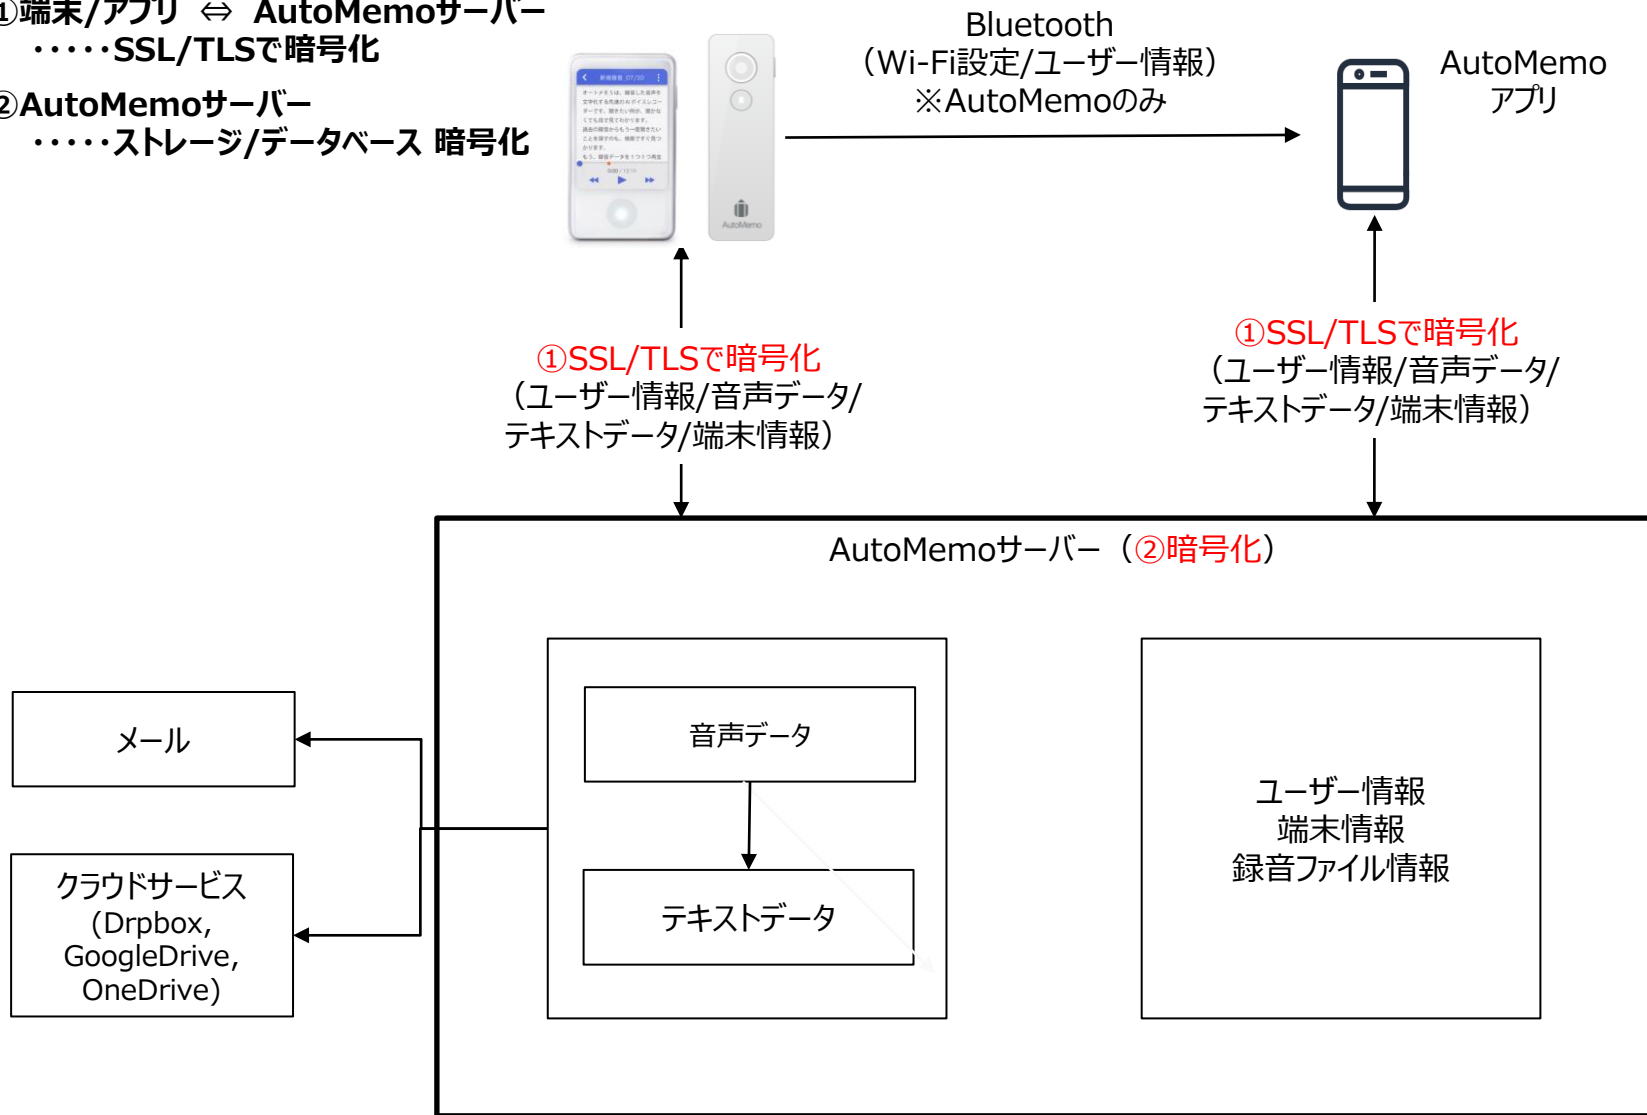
①端末/アプリ ⇔ AutoMemoサーバー
・・・・・SSL/TLSで暗号化

②AutoMemoサーバー
・・・・・ストレージ/データベース 暗号化

Bluetooth
(Wi-Fi設定/ユーザー情報)
※AutoMemoのみ

AutoMemo
アプリ

①SSL/TLSで暗号化
(ユーザー情報/音声データ/
テキストデータ/端末情報)

①SSL/TLSで暗号化
(ユーザー情報/音声データ/
テキストデータ/端末情報)

AutoMemoサーバー(②暗号化)

メール

クラウドサービス
(Drpbox,
GoogleDrive,
OneDrive)

音声データ

テキストデータ

ユーザー情報
端末情報
録音ファイル情報